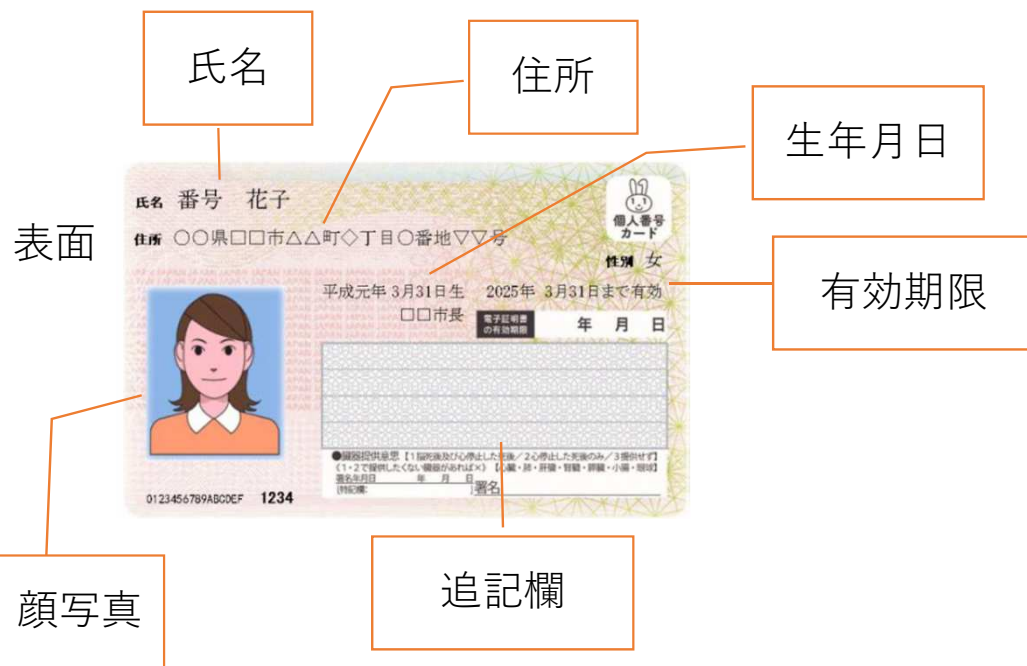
氏名

住所

生年月日

表面

氏名 番号 花子

住所 ○○県□□市△△町◇丁目○番地▽▽号

個人番号カード

性別 女

有効期限

平成元年 3月31日生 2025年 3月31日まで有効

□□市長

電子証明書の有効期限 年 月 日

●臓器提供意思 【1.脳死後及び心停止した死後／2.心停止した死後のみ／3.提供せず】 (1・2で提供したくない臓器があれば×) 【心臓・肺・肝臓・腎臓・膵臓・小腸・眼球】

署名年月日 年 月 日

[特記欄: 署名

0123456789ABCDEF 1234

顔写真

追記欄